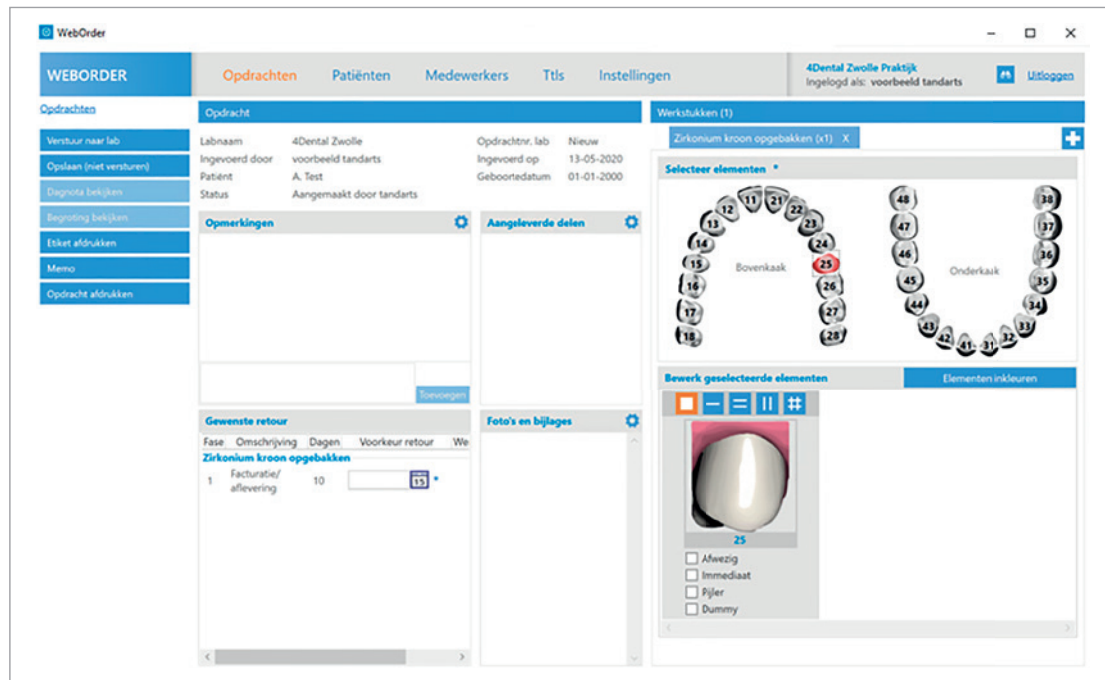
WebOrder

WEBORDER

Opdrachten Patiënten Medewerkers Ttls Instellingen

4Dental Zwolle Praktijk
Ingelogd als: voorbeeld tandarts

Uitloggen

Opdrachten

Verstuur naar lab
Opslaan (niet versturen)
Dagnota bekijken
Begroting bekijken
Etiket afdrukken
Memo
Opdracht afdrukken

Opdracht

| Labnaam | 4Dental Zwolle | Opdrachtnr. lab | Nieuw |
|---|---|---|---|
| Ingevoerd door | voorbeeld tandarts | Ingevoerd op | 13-05-2020 |
| Patiënt | A. Test | Geboortedatum | 01-01-2000 |
| Status | Aangemaakt door tandarts | | |

Opmerkingen

Aangeleverde delen

Toevoegen

Gewenste retour

| Fase | Omschrijving | Dagen | Voorkeur retour | We |
|---|---|---|---|---|
| Zirkonium kroon opgebakken | | | | |
| 1 | Facturatie/ aflevering | 10 | 15 * | |

Foto's en bijlages

Werkstukken (1)

Zirkonium kroon opgebakken (x1) X

Selecteer elementen *

11 21 12 22 13 23 14 24 15 25 16 26 17 27 18 28

Bovenkaak

48 38 47 37 46 36 45 35 44 34 43 33 42 32 41 31

Onderkaak

Bewerk geselecteerde elementen

Elementen inkleuren

25

Afwezig
Immediaat
Pijler
Dummy